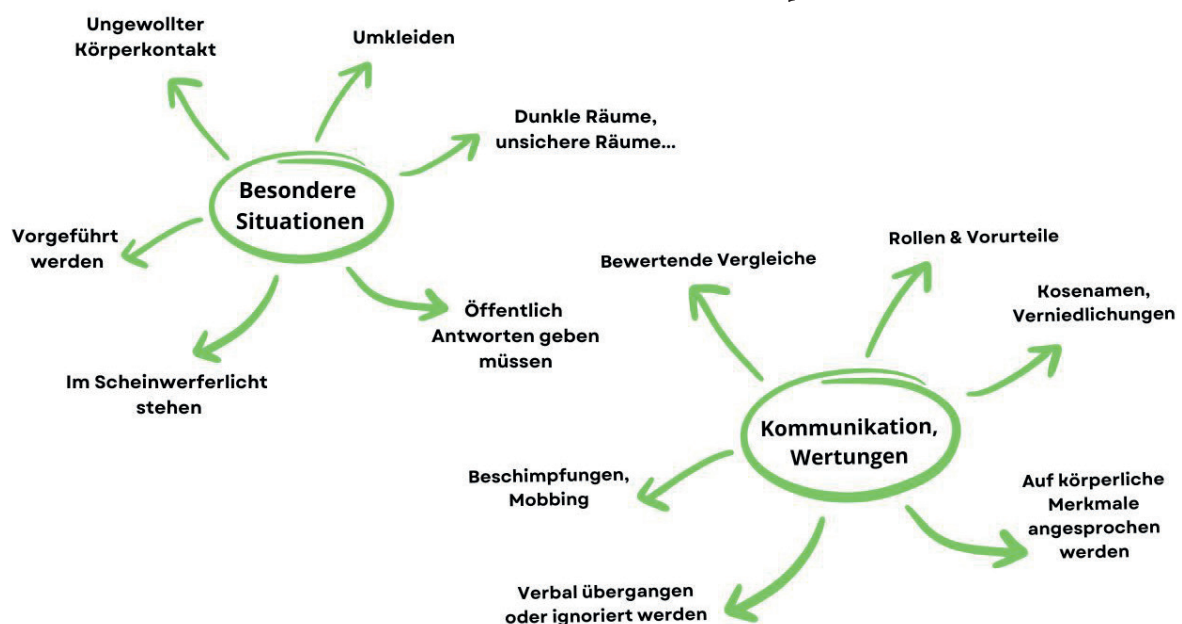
Ungewollter Körperkontakt

Umkleiden

Dunkle Räume, unsichere Räume...

Besondere Situationen

Vorgeführt werden

Öffentlich Antworten geben müssen

Im Scheinwerferlicht stehen

Bewertende Vergleiche

Rollen & Vorurteile

Kosenamen, Verniedlichungen

Kommunikation, Wertungen

Beschimpfungen, Mobbing

Auf körperliche Merkmale angesprochen werden

Verbal übergangen oder ignoriert werden